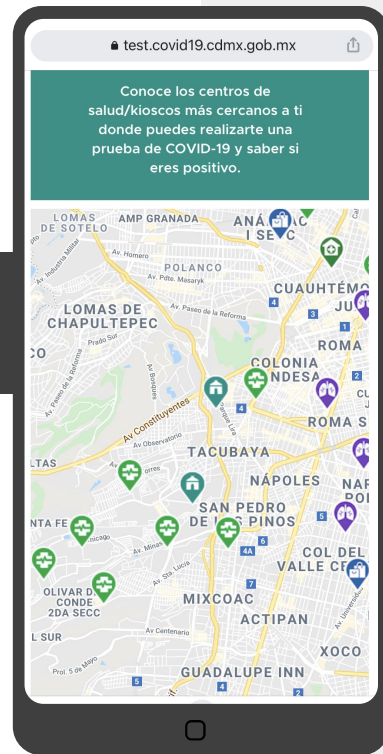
test.covid19.cdmx.gob.mx

Conoce los centros de salud/kioscos más cercanos a ti donde puedes realizarte una prueba de COVID-19 y saber si eres positivo.

LOMAS DE SOTELO
AMP GRANADA
ANÁ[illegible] I SEC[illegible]
Av. Industria Militar
Av. Homero
POLANCO
Av. Pdte. Masaryk
CUAUHTÉMO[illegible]
JU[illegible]
LOMAS DE CHAPULTEPEC
Av. Paseo de la Reforma
Prado Sur
Av. Paseo de la Reforma
CO
Av. Bosques
ROMA
COLONIA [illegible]NDESA
CU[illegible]
Av Constituyentes
Av. Observatorio
ROMA S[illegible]
LTAS
TACUBAYA
NÁPOLES
NAP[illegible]
PO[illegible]
SAN PEDRO DE LOS PINOS
NTA FE
Av. Minas
COL DEL VALLE CE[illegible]
OLIVAR D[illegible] CONDE 2DA SECC
Av. Sta. Lucía
MIXCOAC
ACTIPAN
L SUR
Av Centenario
Av. Universidad
XOCO
Prol. 5 de Mayo
GUADALUPE INN